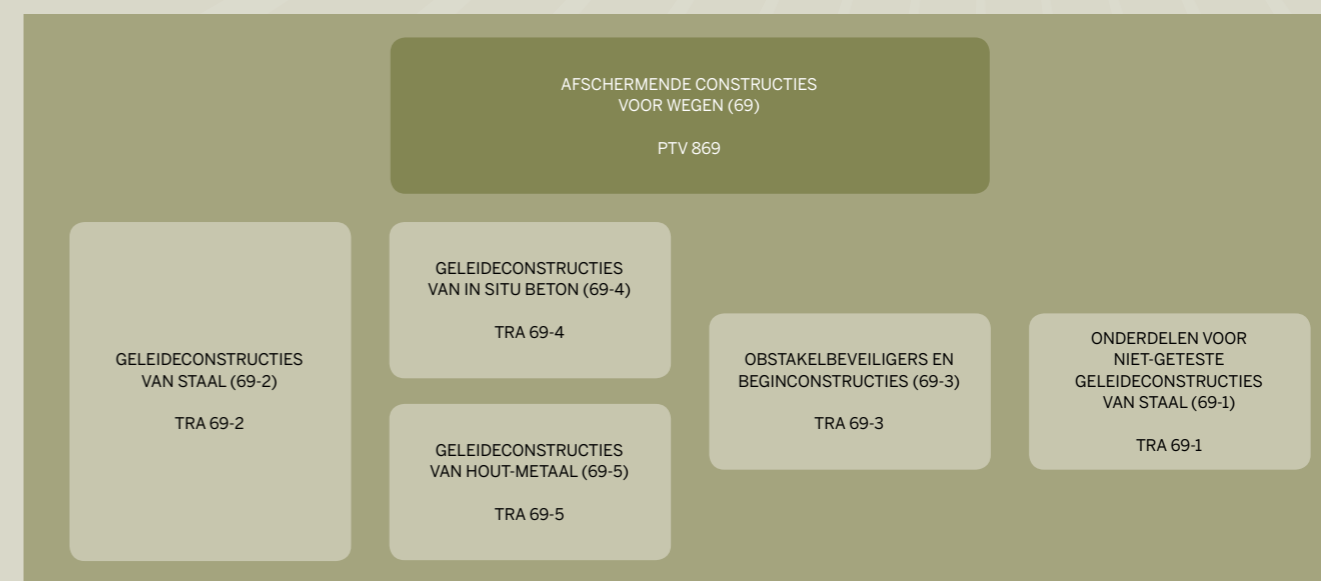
AFSCHERMENDE CONSTRUCTIES
VOOR WEGEN (69)

PTV 869

GELEIDECONSTRUCTIES
VAN STAAL (69-2)

TRA 69-2

GELEIDECONSTRUCTIES
VAN IN SITU BETON (69-4)

TRA 69-4

GELEIDECONSTRUCTIES
VAN HOUT-METAAL (69-5)

TRA 69-5

OBSTAKELBEVEILIGERS EN
BEGINCONSTRUCTIES (69-3)

TRA 69-3

ONDERDELEN VOOR
NIET-GETESTE
GELEIDECONSTRUCTIES
VAN STAAL (69-1)

TRA 69-1